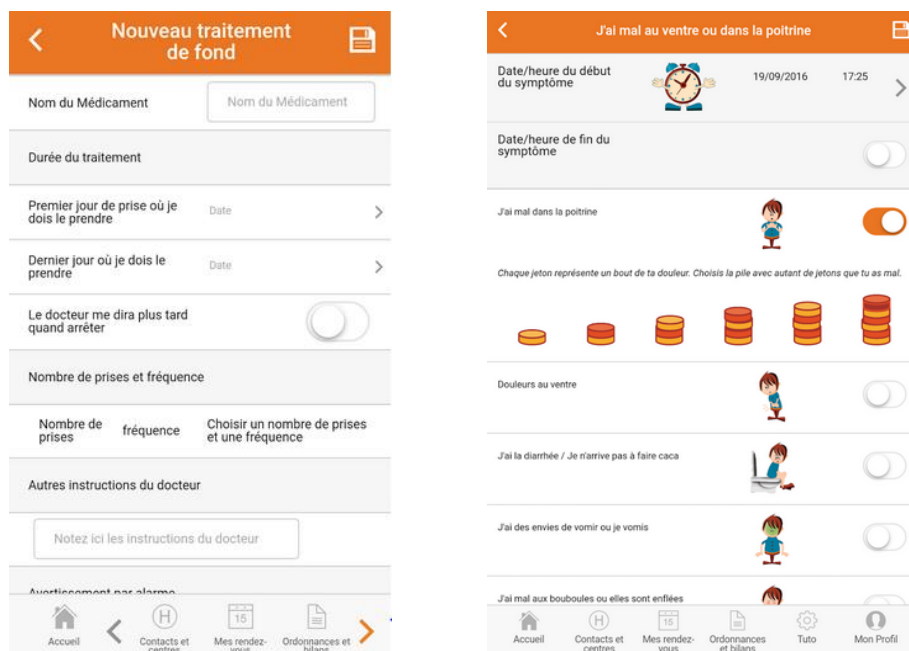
Nouveau traitement de fond

Nom du Médicament
Nom du Médicament

Durée du traitement

Premier jour de prise où je dois le prendre
Date

Dernier jour où je dois le prendre
Date

Le docteur me dira plus tard quand arrêter

Nombre de prises et fréquence

Nombre de prises
fréquence
Choisir un nombre de prises et une fréquence

Autres instructions du docteur

Notez ici les instructions du docteur

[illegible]

Accueil
Contacts et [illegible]
15
Mes rendez-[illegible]
Ordonnances et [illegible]

J'ai mal au ventre ou dans la poitrine

Date/heure du début du symptôme
19/09/2016
17:25

Date/heure de fin du symptôme

J'ai mal dans la poitrine

Chaque jeton représente un bout de ta douleur. Choisis la pile avec autant de jetons que tu as mal.

Douleurs au ventre

J'ai la diarrhée / Je n'arrive pas à faire caca

J'ai des envies de vomir ou je vomis

J'ai mal aux bouboules ou elles sont enflées

Accueil
Contacts et centres
15
Mes rendez-vous
Ordonnances et bilans
Tuto
Mon Profil